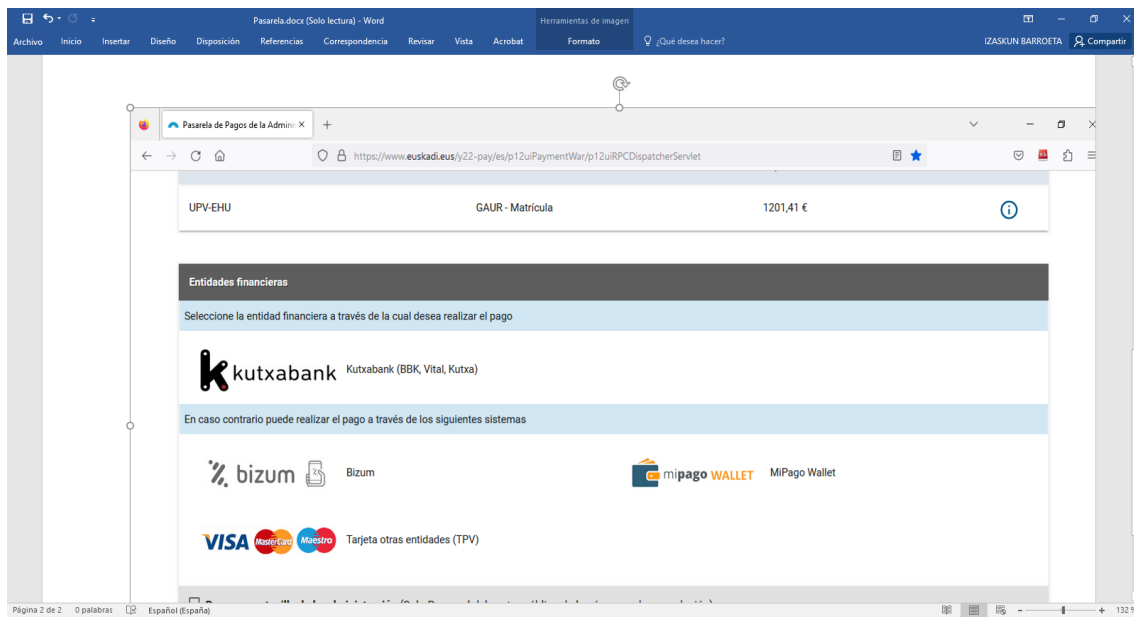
Pasarela.docx (Solo lectura) - Word
Herramientas de imagen
IZASKUN BARROETA
Archivo Inicio Insertar Diseño Disposición Referencias Correspondencia Revisar Vista Acrobat Formato ¿Qué desea hacer? Compartir

Pasarela de Pagos de la Admini ×
https://www.euskadi.eus/y22-pay/es/p12uiPaymentWar/p12uiRPCDispatcherServlet

UPV-EHU GAUR - Matrícula 1201,41 €

Entidades financieras
Seleccione la entidad financiera a través de la cual desea realizar el pago
kutxabank Kutxabank (BBK, Vital, Kutxa)
En caso contrario puede realizar el pago a través de los siguientes sistemas
bizum Bizum
mipago WALLET MiPago Wallet
VISA MasterCard Maestro Tarjeta otras entidades (TPV)

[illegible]

Página 2 de 2 0 palabras Español (España) 132